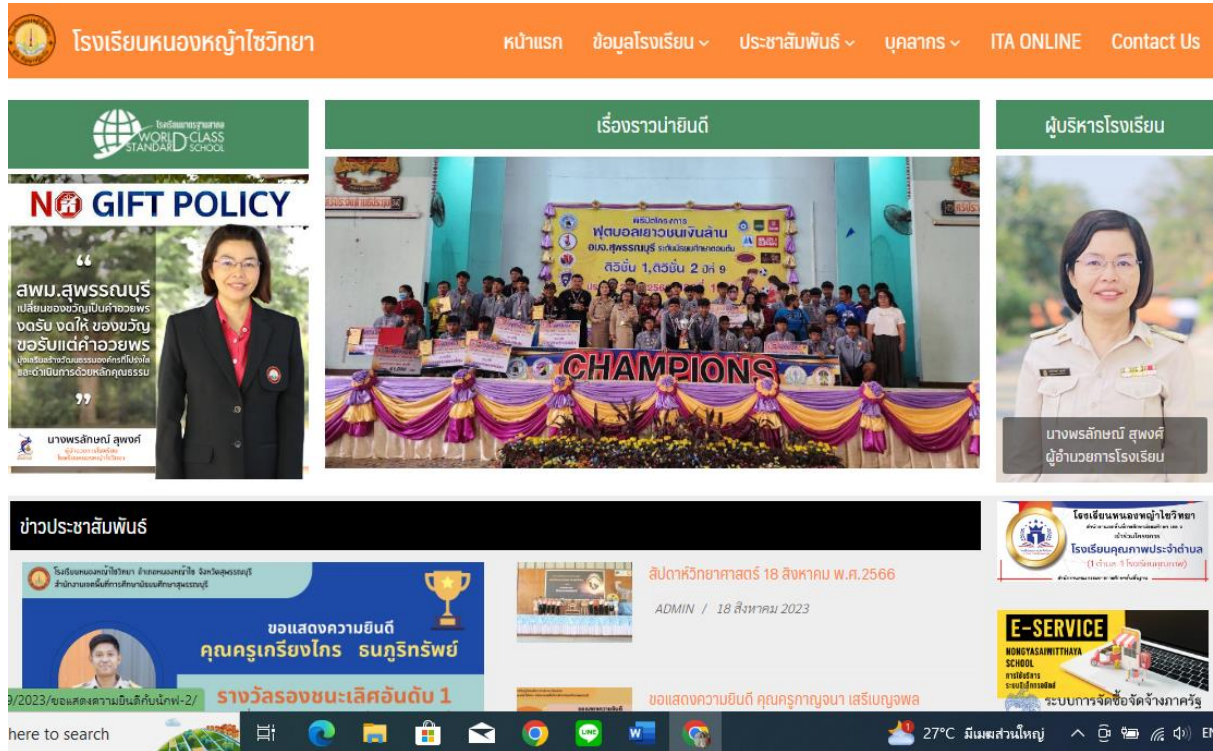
โรงเรียนหนองหญ้าไซวิทยา

หน้าแรก ข้อมูลโรงเรียน ประชาสัมพันธ์ บุคลากร ITA ONLINE Contact Us

WORLD-CLASS STANDARD SCHOOL

เรื่องราวน่ายินดี

ผู้บริหารโรงเรียน

NO GIFT POLICY

สพม.สุพรรณบุรี เปลี่ยนของขวัญเป็นคำอวยพร งดรับ งดให้ ของขวัญ ขอรับแต่คำอวยพร

นางพรลักษณ์ สุพงศ์

ฟุตบอลเยาวชนเงินล้าน

CHAMPIONS

นางพรลักษณ์ สุพงศ์
ผู้อำนวยการโรงเรียน

ข่าวประชาสัมพันธ์

โรงเรียนหนองหญ้าไซวิทยา อำเภอหนองหญ้าไซ จังหวัดสุพรรณบุรี
สำนักงานเขตพื้นที่การศึกษามัธยมศึกษาสุพรรณบุรี

ขอแสดงความยินดี
คุณครูเกรียงไกร ธนภูริทรัพย์

รางวัลรองชนะเลิศอันดับ 1

สัปดาห์วิทยาศาสตร์ 18 สิงหาคม พ.ศ.2566

ADMIN / 18 สิงหาคม 2023

ขอแสดงความยินดี คุณครูกาญจนา เสริเบญจพล

โรงเรียนหนองหญ้าไซวิทยา
โรงเรียนคุณภาพประจำตำบล

E-SERVICE
NONGYASAIWITTHAYA SCHOOL

ระบบการจัดซื้อจัดจ้างภาครัฐ

9/2023/ขอแสดงความยินดีกับนักศึ-2/

here to search

27°C มีเมฆส่วนใหญ่